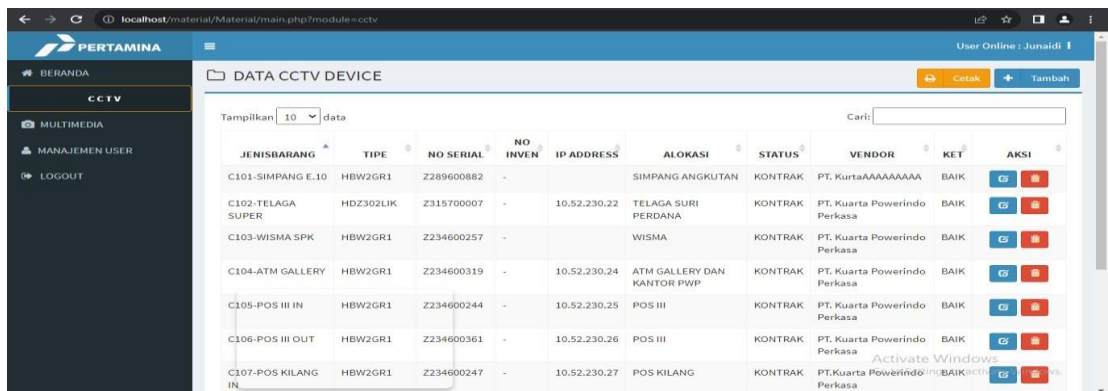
localhost/material/Material/main.php?module=cctv

PERTAMINA

User Online : Junaidi

BERANDA
CCTV
MULTIMEDIA
MANAJEMEN USER
LOGOUT

DATA CCTV DEVICE

Cetak
Tambah

Tampilkan 10 data

Cari:

| JENISBARANG | TIPE | NO SERIAL | NO INVEN | IP ADDRESS | ALOKASI | STATUS | VENDOR | KET | AKSI |
|---|---|---|---|---|---|---|---|---|---|
| C101-SIMPANG E.10 | HBW2GR1 | Z289600882 | - | | SIMPANG ANGKUTAN | KONTRAK | PT. KurtaAAAAAAAAA | BAIK | |
| C102-TELAGA SUPER | HDZ302LIK | Z315700007 | - | 10.52.230.22 | TELAGA SURI PERDANA | KONTRAK | PT. Kuarta Powerindo Perkasa | BAIK | |
| C103-WISMA SPK | HBW2GR1 | Z234600257 | - | | WISMA | KONTRAK | PT. Kuarta Powerindo Perkasa | BAIK | |
| C104-ATM GALLERY | HBW2GR1 | Z234600319 | - | 10.52.230.24 | ATM GALLERY DAN KANTOR PWP | KONTRAK | PT. Kuarta Powerindo Perkasa | BAIK | |
| C105-POS III IN | HBW2GR1 | Z234600244 | - | 10.52.230.25 | POS III | KONTRAK | PT. Kuarta Powerindo Perkasa | BAIK | |
| C106-POS III OUT | HBW2GR1 | Z234600361 | - | 10.52.230.26 | POS III | KONTRAK | PT. Kuarta Powerindo Perkasa | BAIK | |
| C107-POS KILANG IN | HBW2GR1 | Z234600247 | - | 10.52.230.27 | POS KILANG | KONTRAK | PT.Kuarta Powerindo Perkasa | BAIK | |

Activate Windows